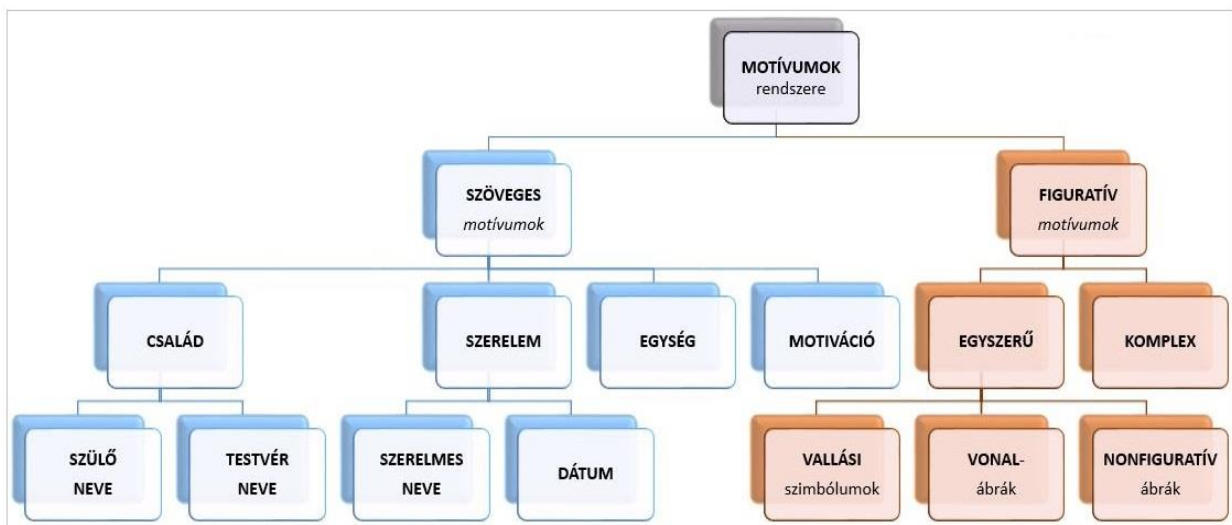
MOTÍVUMOK
rendszere

SZÖVEGES
motívumok

FIGURATÍV
motívumok

CSALÁD

SZERELEM

EGYSÉG

MOTIVÁCIÓ

EGYSZERŰ

KOMPLEX

SZÜLŐ NEVE

TESTVÉR NEVE

SZERELMES NEVE

DÁTUM

VALLÁSI szimbólumok

VONAL- ábrák

NONFIGURATÍV ábrák